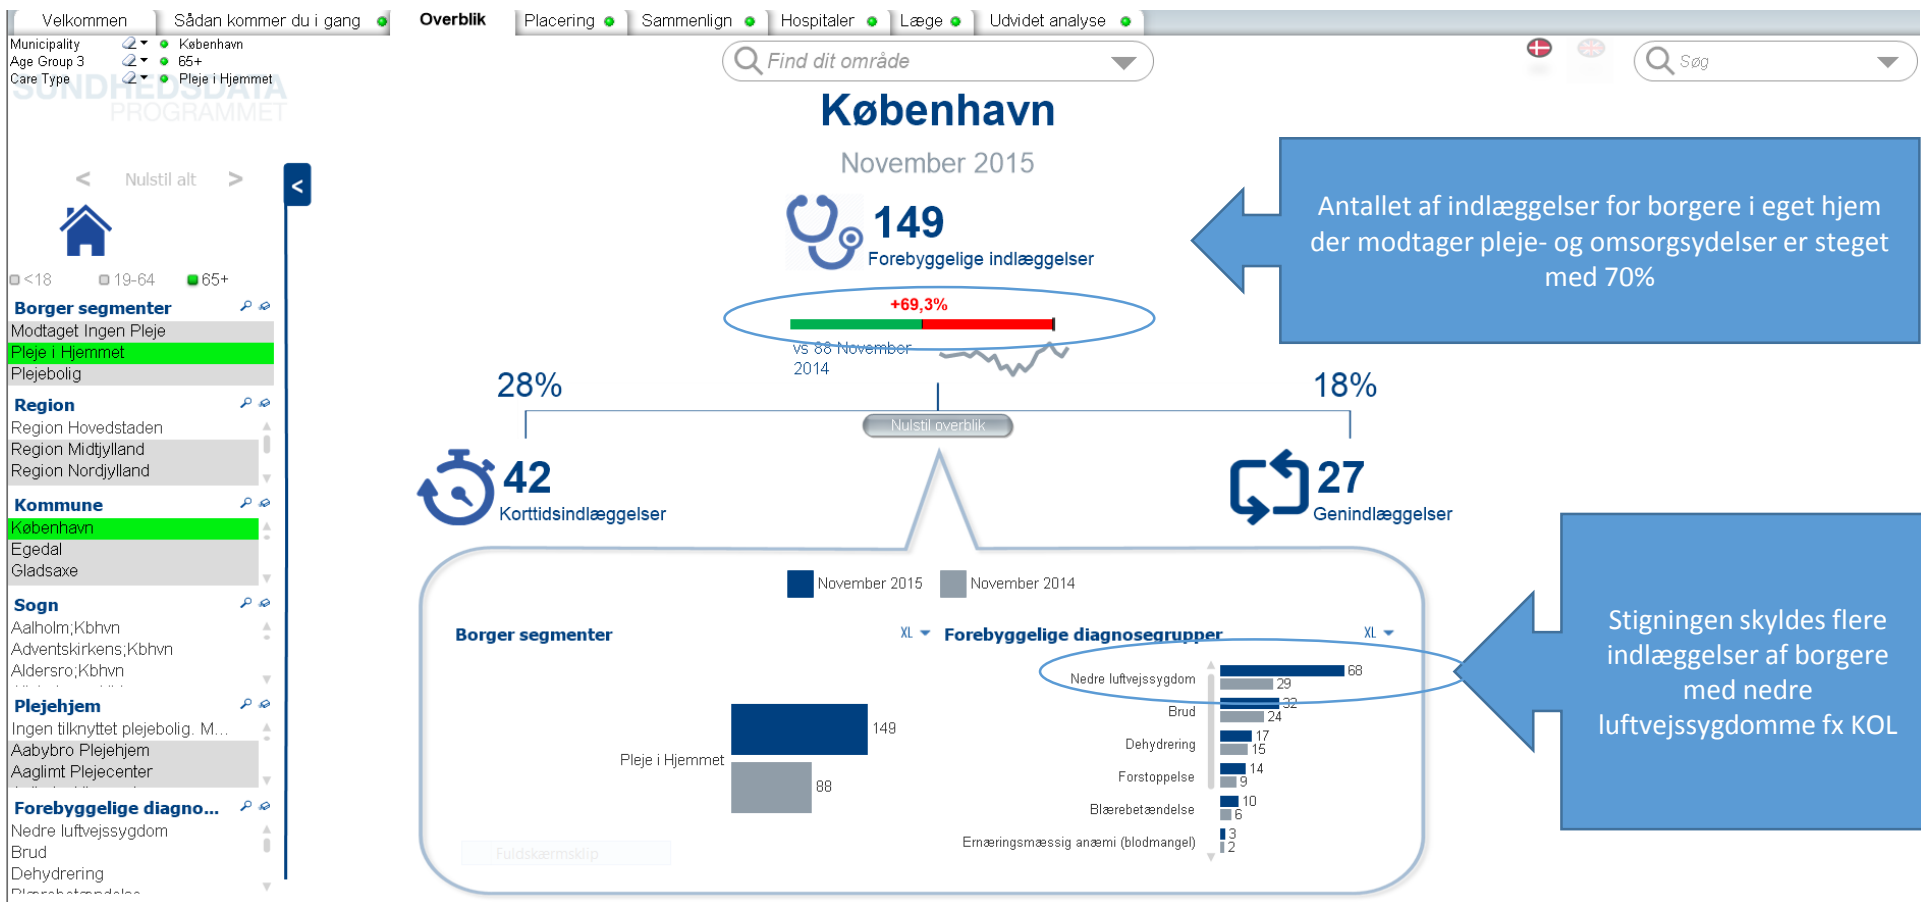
Velkommen | Sådan kommer du i gang | Overblik | Placering | Sammenlign | Hospitaler | Læge | Udvidet analyse

Municipality København
Age Group 3 65+
Care Type Pleje i Hjemmet

SUNDHEDSDATA PROGRAMMET

Find dit område

Søg

< Nulstil alt >

<18 19-64 65+

Borger segmenter
Modtaget Ingen Pleje
Pleje i Hjemmet
Plejebolig

Region
Region Hovedstaden
Region Midtjylland
Region Nordjylland

Kommune
København
Egedal
Gladsaxe

Sogn
Aalholm;Kbhvn
Adventskirkens;Kbhvn
Aldersro;Kbhvn

Plejehjem
Ingen tilknyttet plejebolig. M...
Aabybro Plejehjem
Aaglimt Plejecenter

Forebyggelige diagno...
Nedre luftvejssygdom
Brud
Dehydrering

København

November 2015

149
Forebyggelige indlæggelser

+69,3%

vs 88 November 2014

Antallet af indlæggelser for borgere i eget hjem der modtager pleje- og omsorgsydelser er steget med 70%

28%

18%

Nulstil overblik

42
Korttidsindlæggelser

27
Genindlæggelser

November 2015 November 2014

Borger segmenter XL

Pleje i Hjemmet 149 88

Forebyggelige diagnosegrupper XL

Nedre luftvejssygdom 68 29
Brud 32 24
Dehydrering 17 15
Forstoppelse 14 9
Blærebetændelse 10 6
Ernæringsmæssig anæmi (blodmangel) 3 2

Fuldskærmsklip

Stigningen skyldes flere indlæggelser af borgere med nedre luftvejssygdomme fx KOL